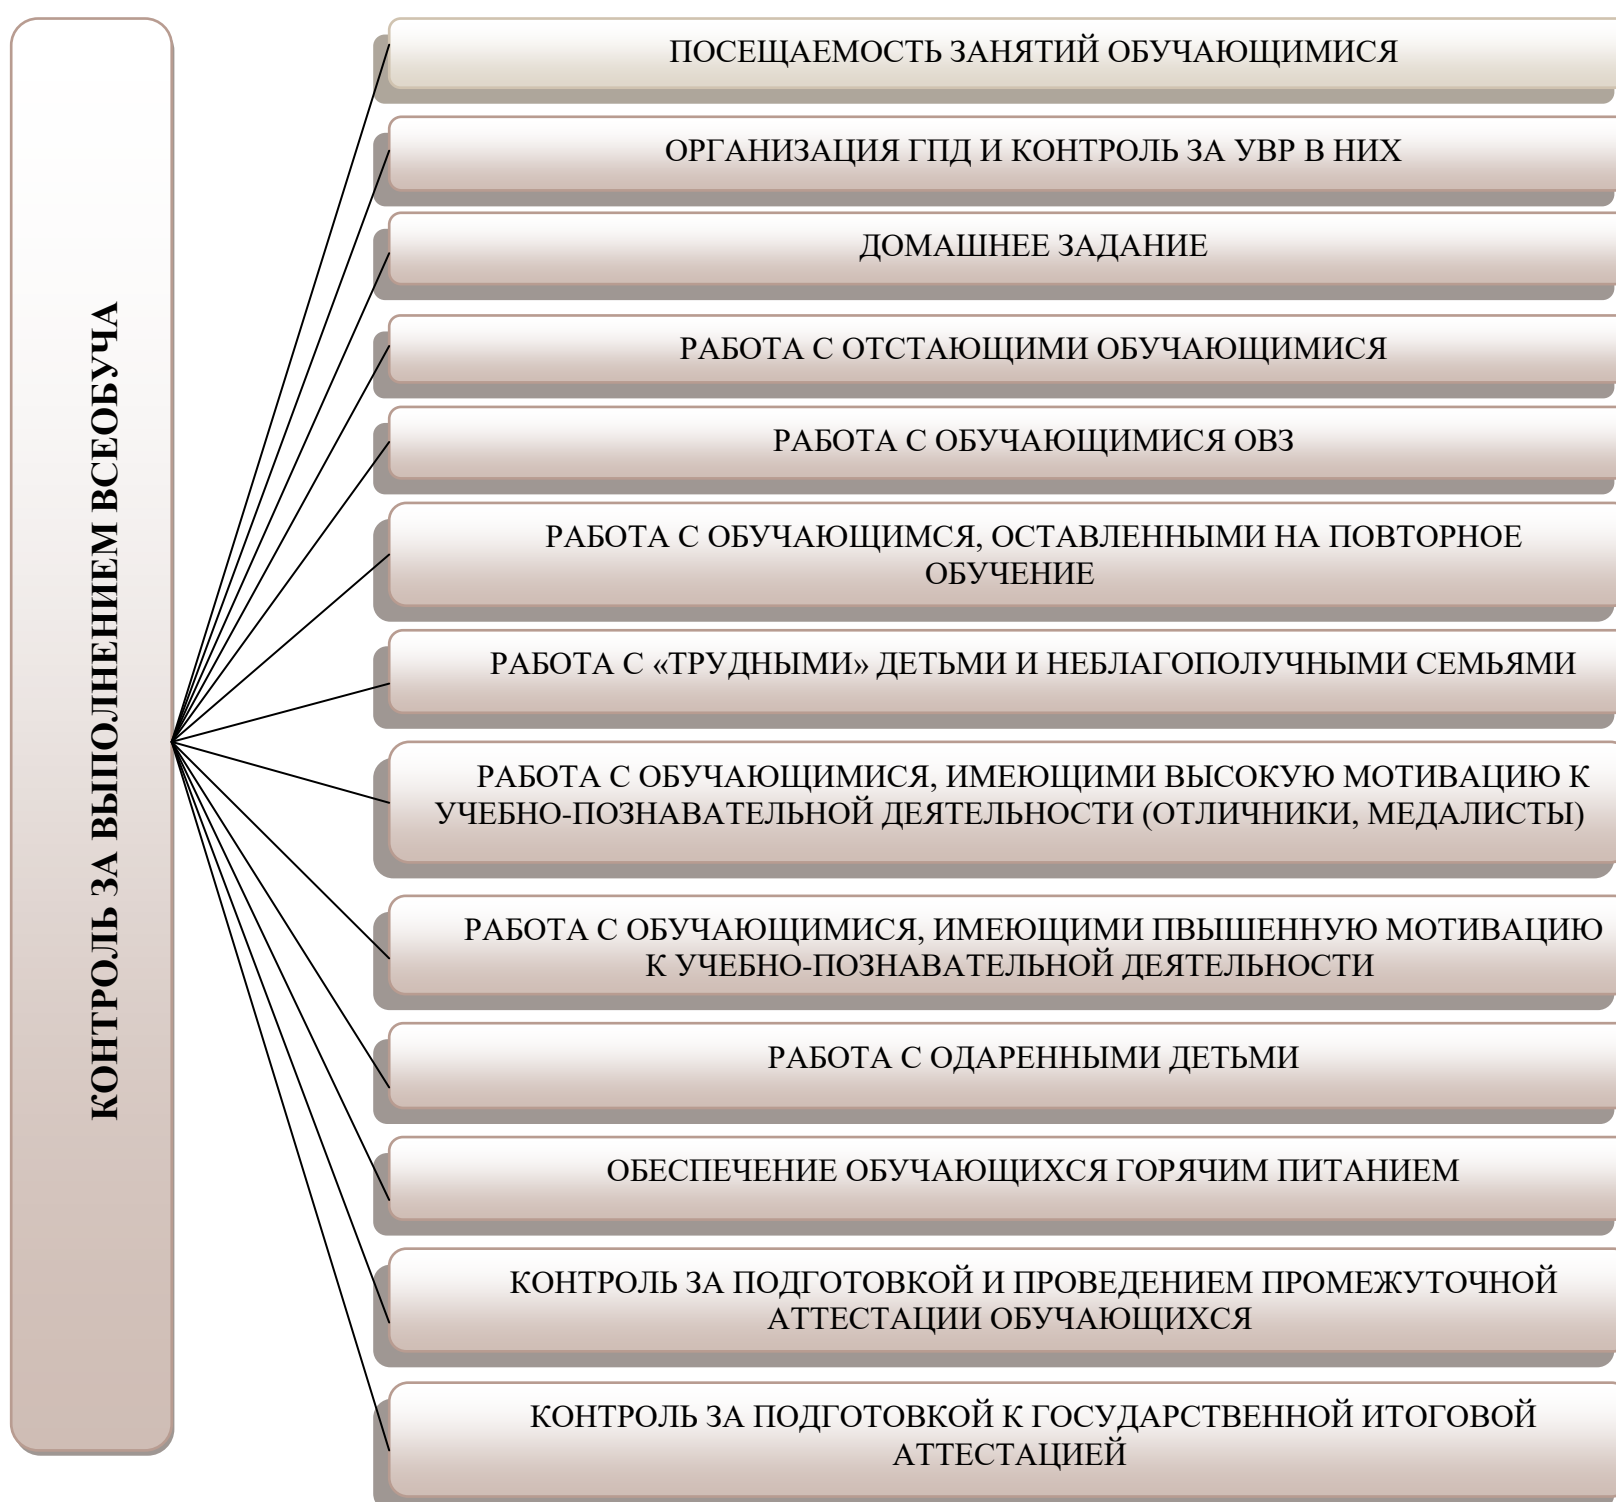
КОНТРОЛЬ ЗА ВЫПОЛНЕНИЕМ ВСЕОБУЧА

ПОСЕЩАЕМОСТЬ ЗАНЯТИЙ ОБУЧАЮЩИМИСЯ

ОРГАНИЗАЦИЯ ГПД И КОНТРОЛЬ ЗА УВР В НИХ

ДОМАШНЕЕ ЗАДАНИЕ

РАБОТА С ОТСТАЮЩИМИ ОБУЧАЮЩИМИСЯ

РАБОТА С ОБУЧАЮЩИМИСЯ ОВЗ

РАБОТА С ОБУЧАЮЩИМСЯ, ОСТАВЛЕННЫМИ НА ПОВТОРНОЕ ОБУЧЕНИЕ

РАБОТА С «ТРУДНЫМИ» ДЕТЬМИ И НЕБЛАГОПОЛУЧНЫМИ СЕМЬЯМИ

РАБОТА С ОБУЧАЮЩИМИСЯ, ИМЕЮЩИМИ ВЫСОКУЮ МОТИВАЦИЮ К УЧЕБНО-ПОЗНАВАТЕЛЬНОЙ ДЕЯТЕЛЬНОСТИ (ОТЛИЧНИКИ, МЕДАЛИСТЫ)

РАБОТА С ОБУЧАЮЩИМИСЯ, ИМЕЮЩИМИ ПВЫШЕННУЮ МОТИВАЦИЮ К УЧЕБНО-ПОЗНАВАТЕЛЬНОЙ ДЕЯТЕЛЬНОСТИ

РАБОТА С ОДАРЕННЫМИ ДЕТЬМИ

ОБЕСПЕЧЕНИЕ ОБУЧАЮЩИХСЯ ГОРЯЧИМ ПИТАНИЕМ

КОНТРОЛЬ ЗА ПОДГОТОВКОЙ И ПРОВЕДЕНИЕМ ПРОМЕЖУТОЧНОЙ АТТЕСТАЦИИ ОБУЧАЮЩИХСЯ

КОНТРОЛЬ ЗА ПОДГОТОВКОЙ К ГОСУДАРСТВЕННОЙ ИТОГОВОЙ АТТЕСТАЦИЕЙ